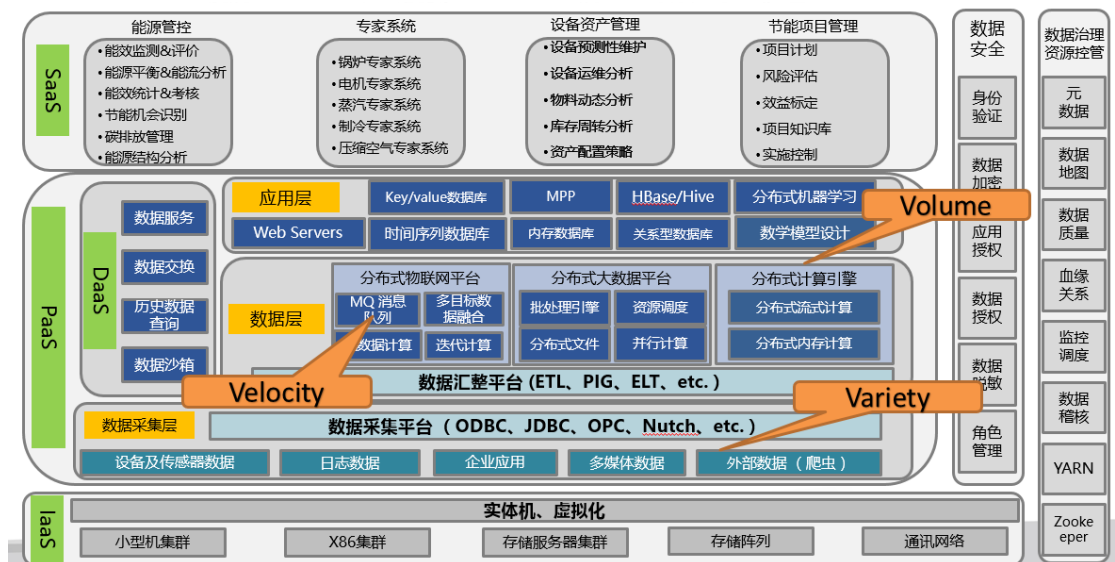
SaaS

能源管控
•能效监测&评价
•能源平衡&能流分析
•能效统计&考核
•节能机会识别
•碳排放管理
•能源结构分析

专家系统
•锅炉专家系统
•电机专家系统
•蒸汽专家系统
•制冷专家系统
•压缩空气专家系统

设备资产管理
•设备预测性维护
•设备运维分析
•物料动态分析
•库存周转分析
•资产配置策略

节能项目管理
•项目计划
•风险评估
•效益标定
•项目知识库
•实施控制

PaaS

DaaS
数据服务
数据交换
历史数据查询
数据沙箱

应用层
Key/value数据库
MPP
HBase/Hive
分布式机器学习
Web Servers
时间序列数据库
内存数据库
关系型数据库
数学模型设计

Volume

数据层
分布式物联网平台
MQ 消息队列
多目标数据融合
数据计算
迭代计算
分布式大数据平台
批处理引擎
资源调度
分布式文件
并行计算
分布式计算引擎
分布式流式计算
分布式内存计算

Velocity

数据汇整平台（ETL、PIG、ELT、etc.）

Variety

数据采集层
数据采集平台（ODBC、JDBC、OPC、Nutch、etc.）
设备及传感器数据
日志数据
企业应用
多媒体数据
外部数据（爬虫）

IaaS
实体机、虚拟化
小型机集群
X86集群
存储服务器集群
存储阵列
通讯网络

数据安全
身份验证
数据加密
应用授权
数据授权
数据脱敏
角色管理

数据治理资源控管
元数据
数据地图
数据质量
血缘关系
监控调度
数据稽核
YARN
Zookeeper